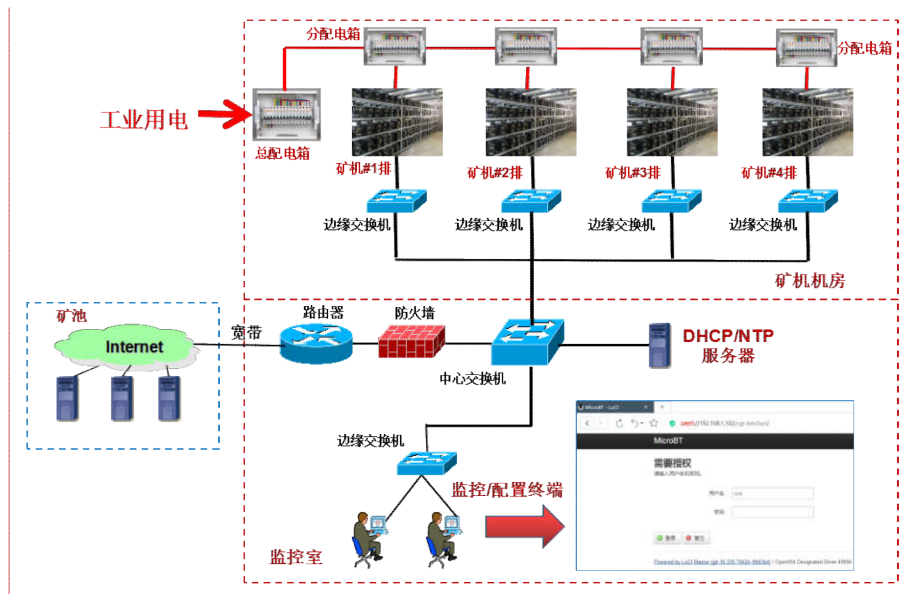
分配电箱

分配电箱

工业用电

总配电箱

矿机#1排

矿机#2排

矿机#3排

矿机#4排

边缘交换机

边缘交换机

边缘交换机

边缘交换机

矿机机房

矿池

Internet

宽带

路由器

防火墙

中心交换机

DHCP/NTP 服务器

边缘交换机

监控/配置终端

监控室

MicroBT - LuCI

MicroBT

需要授权

请输入用户名和密码。

用户名 root

密码

登录 复位

Powered by LuCI Master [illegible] / OpenWrt Designated Driver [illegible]